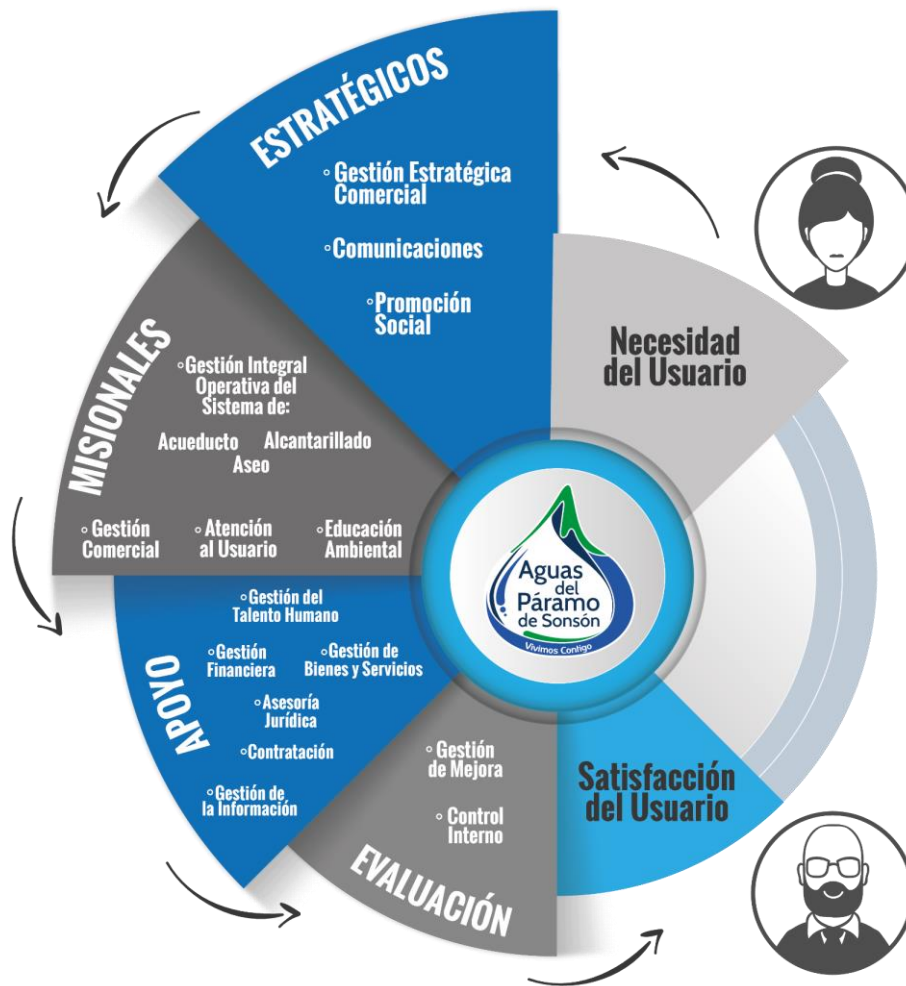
ESTRATÉGICOS

◦Gestión Estratégica Comercial

◦Comunicaciones

◦Promoción Social

Necesidad del Usuario

MISIONALES

◦Gestión Integral Operativa del Sistema de:

Acueducto Alcantarillado Aseo

◦Gestión Comercial ◦Atención al Usuario ◦Educación Ambiental

Aguas del Páramo de Sonsón
Vivimos Contigo

APOYO

◦Gestión del Talento Humano

◦Gestión Financiera ◦Gestión de Bienes y Servicios

◦Asesoría Jurídica

◦Contratación

◦Gestión de la Información

◦Gestión de Mejora

◦Control Interno

EVALUACIÓN

Satisfacción del Usuario